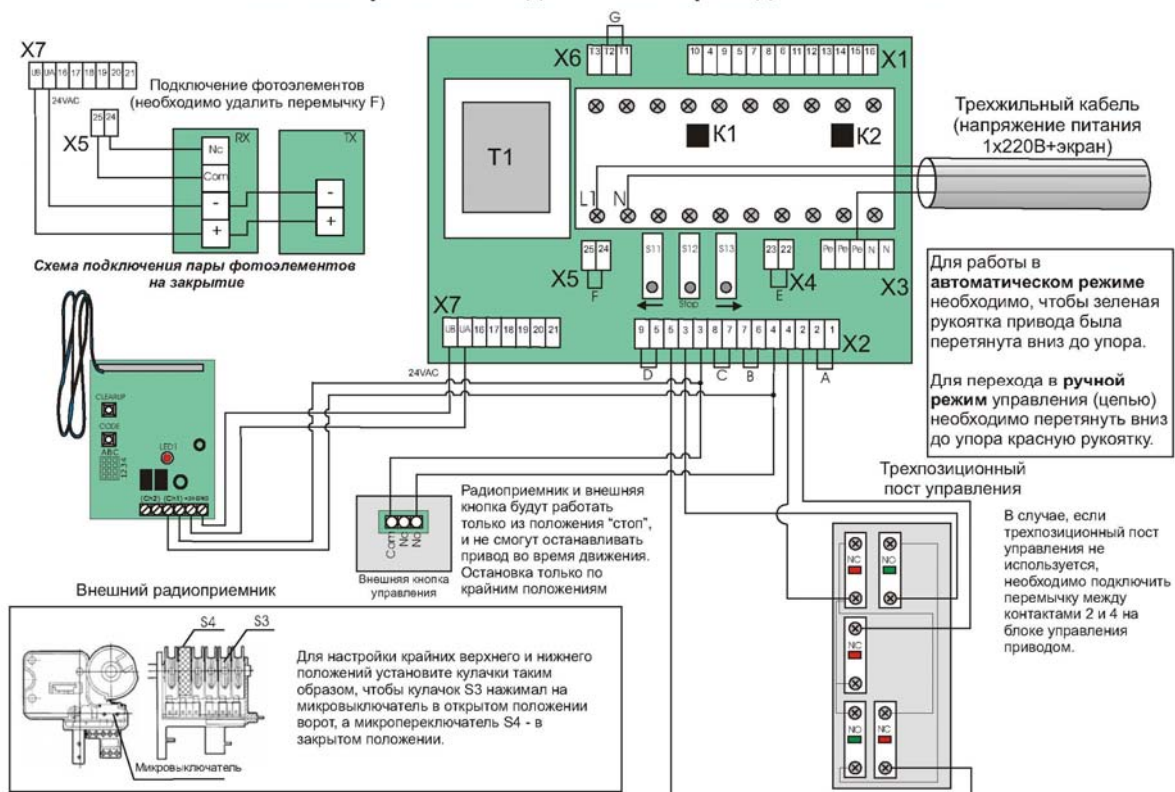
X7
U8 UA 16 17 18 19 20 21
24VAC
Подключение фотоэлементов (необходимо удалить перемычку F)
X5
25 24
RX
Nc
Com
-
+
TX
-
+
Схема подключения пары фотоэлементов на закрытие

G
X6
T3 T2 T1
10 4 9 5 7 8 6 11 12 13 14 15 16
X1
T1
K1
K2
L1 N
Трехжильный кабель (напряжение питания 1x220В+экран)
25 24
X5
F
S11
S12
Stop
S13
23 22
E
X4
Pe Pe Pe N N
X3
X7
U8 UA 16 17 18 19 20 21
9 5 5 3 3 8 7 7 6 4 4 2 2 1
X2
D
C
B
A
24VAC

Для работы в автоматическом режиме необходимо, чтобы зеленая рукоятка привода была перетянута вниз до упора.

Для перехода в ручной режим управления (цепью) необходимо перетянуть вниз до упора красную рукоятку.

CLEARUP
CODE
LED1
(Ch2) (Ch1)
Com Nc No
Внешняя кнопка управления
Радиоприемник и внешняя кнопка будут работать только из положения "стоп", и не смогут останавливать привод во время движения. Остановка только по крайним положениям

Внешний радиоприемник

Трехпозиционный пост управления
NC
NO
NC
NO
NC

В случае, если трехпозиционный пост управления не используется, необходимо подключить перемычку между контактами 2 и 4 на блоке управления приводом.

S4
S3
Микровыключатель
Для настройки крайних верхнего и нижнего положений установите кулачки таким образом, чтобы кулачок S3 нажимал на микровыключатель в открытом положении ворот, а микропереключатель S4 - в закрытом положении.